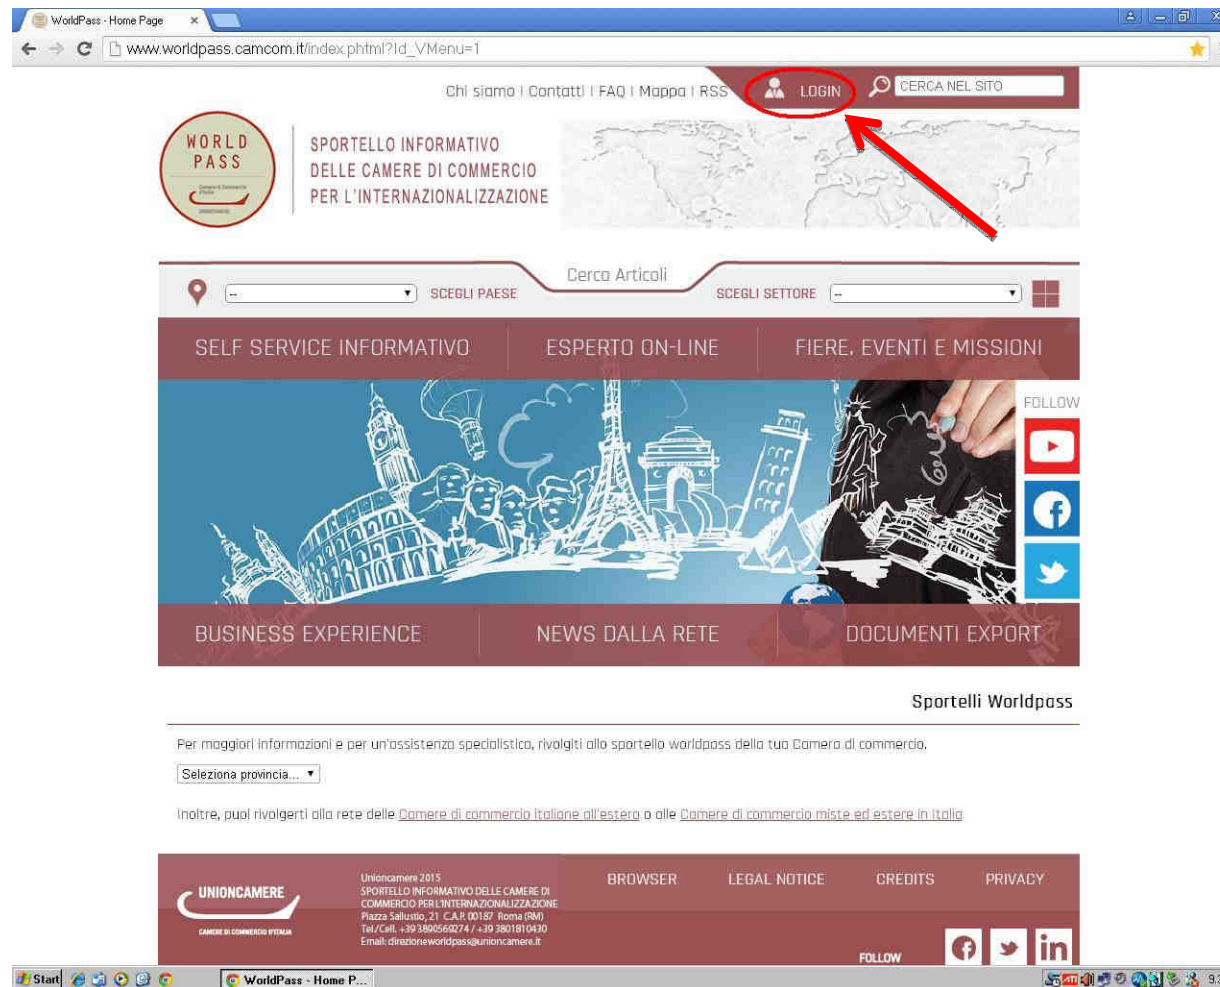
WorldPass - Home Page ×

www.worldpass.camcom.it/index.phtml?Id_VMenu=1

Chi siamo | Contatti | FAQ | Mappa | RSS

LOGIN

CERCA NEL SITO

WORLD PASS

SPORTELLO INFORMATIVO DELLE CAMERE DI COMMERCIO PER L'INTERNAZIONALIZZAZIONE

Cerca Articoli

-- SCEGLI PAESE

SCEGLI SETTORE --

SELF SERVICE INFORMATIVO

ESPERTO ON-LINE

FIERE, EVENTI E MISSIONI

FOLLOW

BUSINESS EXPERIENCE

NEWS DALLA RETE

DOCUMENTI EXPORT

Sportelli Worldpass

Per maggiori informazioni e per un'assistenza specialistica, rivolgiti allo sportello worldpass della tua Camera di commercio.

Seleziona provincia...

Inoltre, puoi rivolgerti alla rete delle Camere di commercio italiane all'estero o alle Camere di commercio miste ed estere in Italia

UNIONCAMERE

CAMERE DI COMMERCIO D'ITALIA

Unioncamere 2015
SPORTELLO INFORMATIVO DELLE CAMERE DI COMMERCIO PER L'INTERNAZIONALIZZAZIONE
Piazza Sallustio, 21 C.A.P. 00187 Roma (RM)
Tel./Cell. +39 3890569274 / +39 3801810430
Email: direzioneworldpass@unioncamere.it

BROWSER

LEGAL NOTICE

CREDITS

PRIVACY

FOLLOW

Start

WorldPass - Home P...